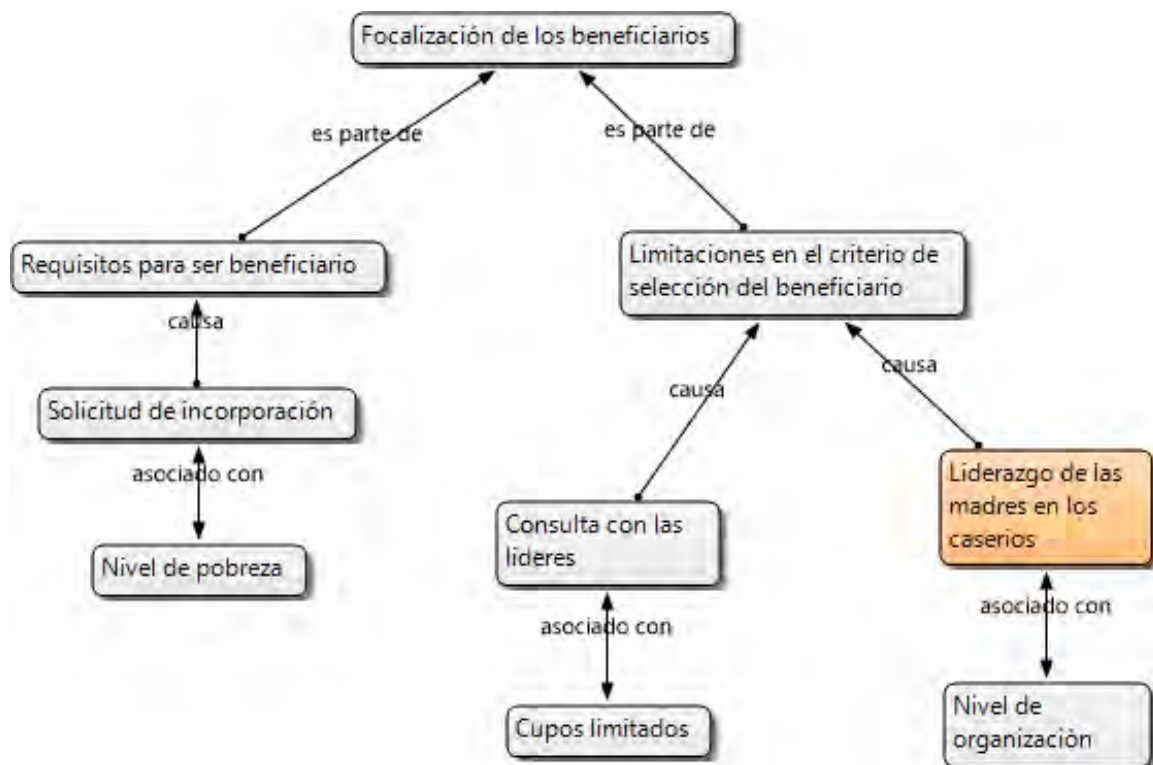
Focalización de los beneficiarios

es parte de

es parte de

Requisitos para ser beneficiario

causa

Solicitud de incorporación

asociado con

Nivel de pobreza

Limitaciones en el criterio de selección del beneficiario

causa

causa

Consulta con las lideres

asociado con

Cupos limitados

Liderazgo de las madres en los caserios

asociado con

Nivel de organización